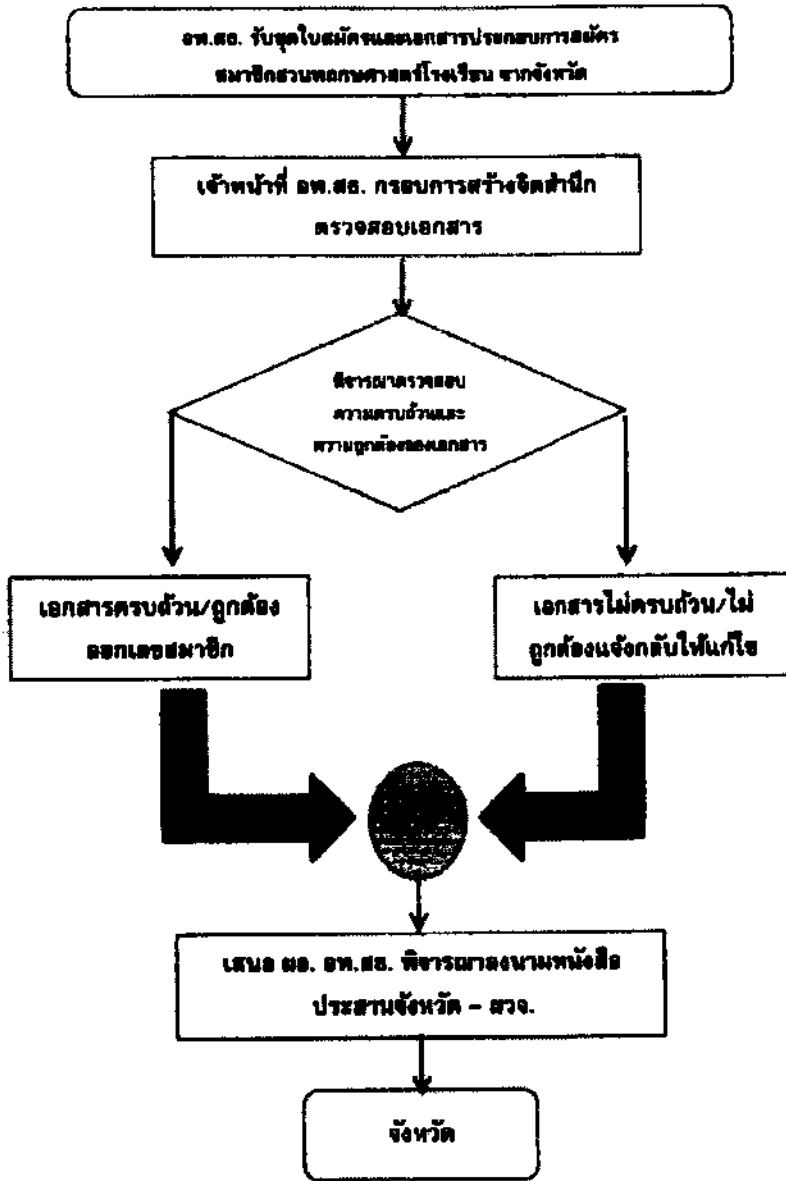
อพ.สธ. รับชุดใบสมัครและเอกสารประกอบการสมัคร สมาชิกสวนพฤกษศาสตร์โรงเรียน จากจังหวัด

เจ้าหน้าที่ อพ.สธ. กรอบการสร้างจิตสำนึก ตรวจสอบเอกสาร

พิจารณาตรวจสอบ ความครบถ้วนและ ความถูกต้องของเอกสาร

เอกสารครบถ้วน/ถูกต้อง ออกเลขสมาชิก

เอกสารไม่ครบถ้วน/ไม่ถูกต้องแจ้งกลับให้แก้ไข

เสนอ ผอ. อพ.สธ. พิจารณาลงนามหนังสือ ประสานจังหวัด – สวจ.

จังหวัด